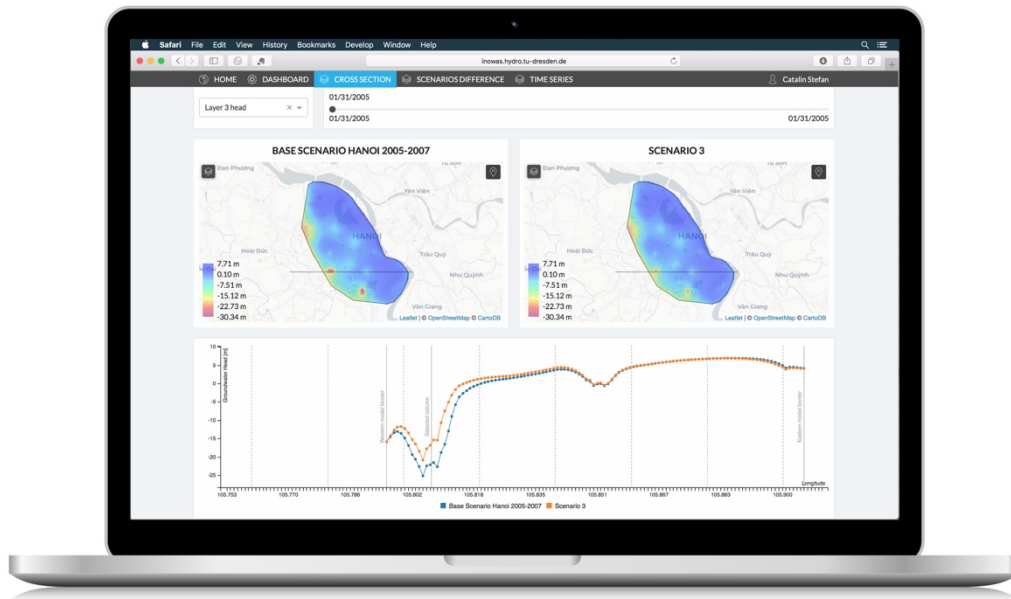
Safari File Edit View History Bookmarks Develop Window Help

inowas.hydro.tu-dresden.de

HOME DASHBOARD CROSS SECTION SCENARIOS DIFFERENCE TIME SERIES Catalin Stefan

Layer 3 head

01/31/2005

01/31/2005 01/31/2005

BASE SCENARIO HANOI 2005-2007

Đan Phượng Sóc Sơn Yên Viên HANOI Hoài Đức Trâu Quỳ Như Quỳnh Văn Giang

7.71 m
0.10 m
-7.51 m
-15.12 m
-22.73 m
-30.34 m

Leaflet | © OpenStreetMap © CartoDB

SCENARIO 3

Đan Phượng Sóc Sơn Yên Viên HANOI Hoài Đức Trâu Quỳ Như Quỳnh Văn Giang

7.71 m
0.10 m
-7.51 m
-15.12 m
-22.73 m
-30.34 m

Leaflet | © OpenStreetMap © CartoDB

Groundwater Head [m]

10
5
0
-5
-10
-15
-20
-25

Western model border
Selected column
Eastern model border

105.753 105.770 105.786 105.802 105.818 105.835 105.851 105.867 105.883 105.900
Longitude

Base Scenario Hanoi 2005-2007 Scenario 3